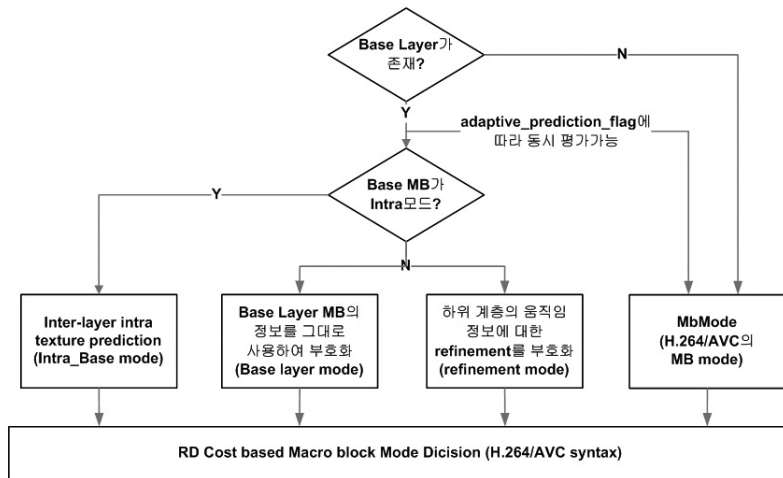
Base Layer가 존재?

N

Y

adaptive_prediction_flag에 따라 동시 평가가능

Base MB가 Intra모드?

Y

N

Inter-layer intra texture prediction (Intra_Base mode)

Base Layer MB의 정보를 그대로 사용하여 부호화 (Base layer mode)

하위 계층의 움직임 정보에 대한 refinement를 부호화 (refinement mode)

MbMode (H.264/AVC의 MB mode)

RD Cost based Macro block Mode Dicision (H.264/AVC syntax)